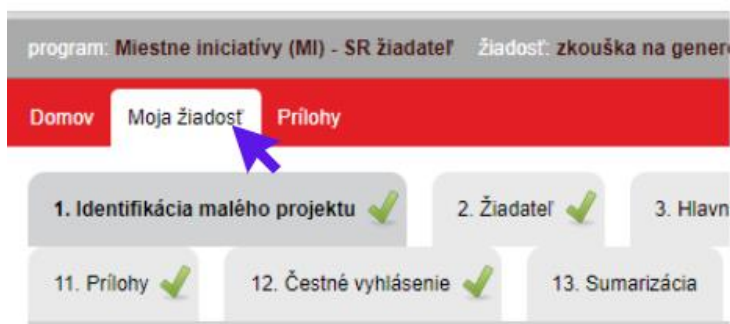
program: Miestne iniciatívy (MI) - SR žiadateľ žiadosť: zkouška na genere

Domov Moja žiadosť Prílohy

1. Identifikácia malého projektu

2. Žiadateľ

3. Hlavn

11. Prílohy

12. Čestné vyhlásenie

13. Sumarizácia